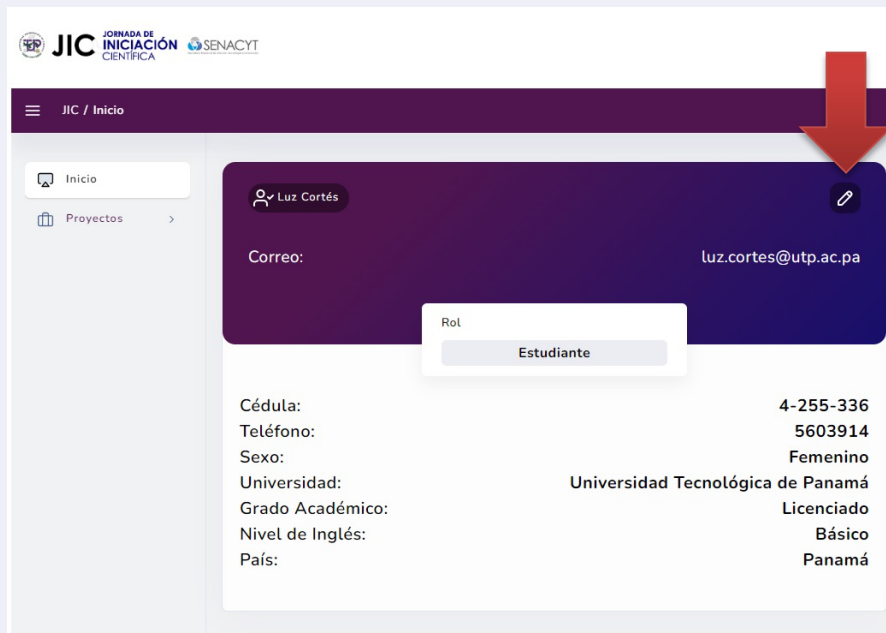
JIC JORNADA DE INICIACIÓN CIENTÍFICA SENACYT

JIC / Inicio

Inicio
Proyectos

Luz Cortés

Correo: luz.cortes@utp.ac.pa

Rol
Estudiante

Cédula: 4-255-336
Teléfono: 5603914
Sexo: Femenino
Universidad: Universidad Tecnológica de Panamá
Grado Académico: Licenciado
Nivel de Inglés: Básico
País: Panamá